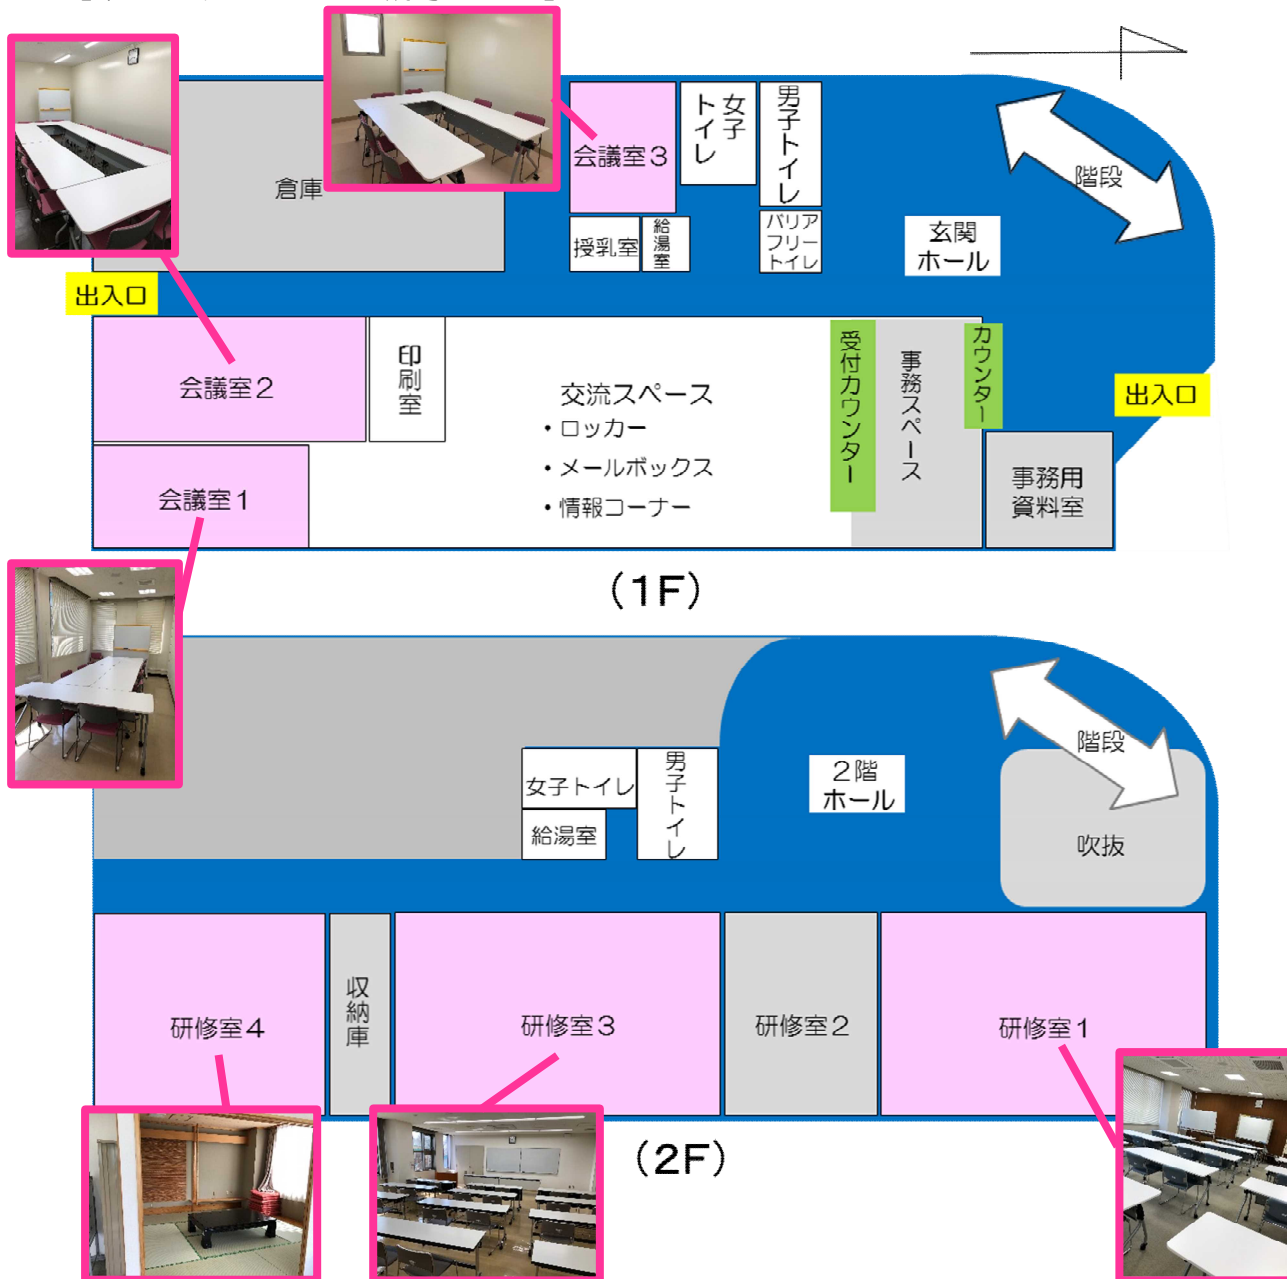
倉庫

会議室３

女子トイレ

男子トイレ

授乳室

給湯室

バリアフリートイレ

階段

玄関ホール

出入口

会議室２

印刷室

交流スペース
・ロッカー
・メールボックス
・情報コーナー

受付カウンター

事務スペース

カウンター

出入口

会議室１

事務用資料室

（1F）

女子トイレ

男子トイレ

給湯室

２階ホール

階段

吹抜

研修室４

収納庫

研修室３

研修室２

研修室１

（2F）